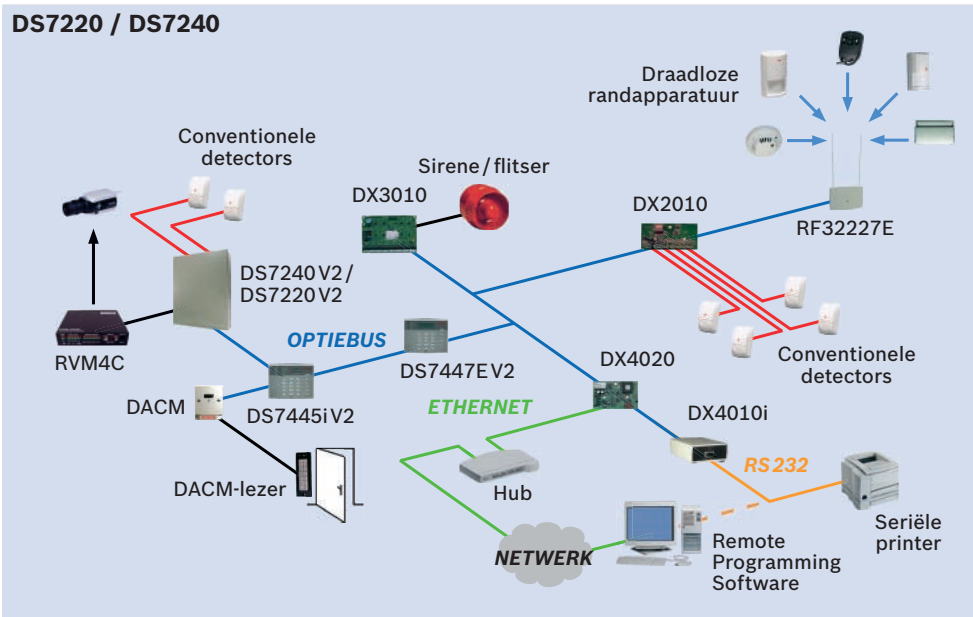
DS7220 / DS7240

Draadloze randapparatuur

Conventionele detectors

Sirene / flitser

DX3010

DX2010

RF32227E

DS7240 V2 / DS7220 V2

RVM4C

OPTIEBUS

DS7447E V2

DACM

DS7445i V2

DX4020

Conventionele detectors

ETHERNET

DX4010i

RS232

DACM-lezer

Hub

Seriële printer

NETWERK

Remote Programming Software